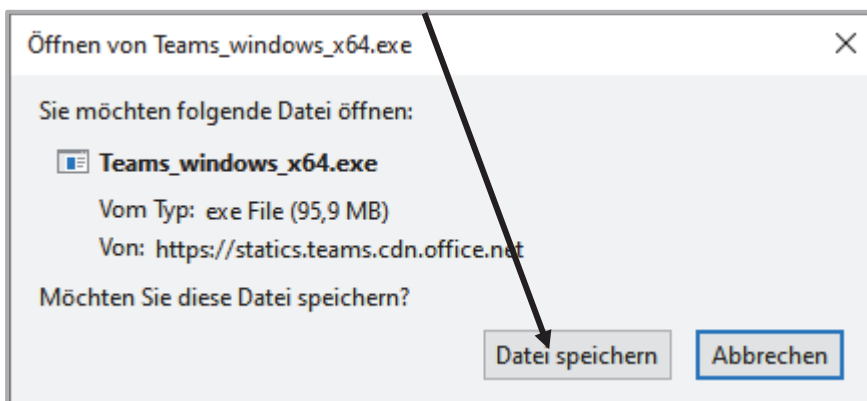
Öffnen von Teams_windows_x64.exe

×

Sie möchten folgende Datei öffnen:

Teams_windows_x64.exe

Vom Typ: exe File (95,9 MB)

Von: https://statics.teams.cdn.office.net

Möchten Sie diese Datei speichern?

Datei speichern

Abbrechen